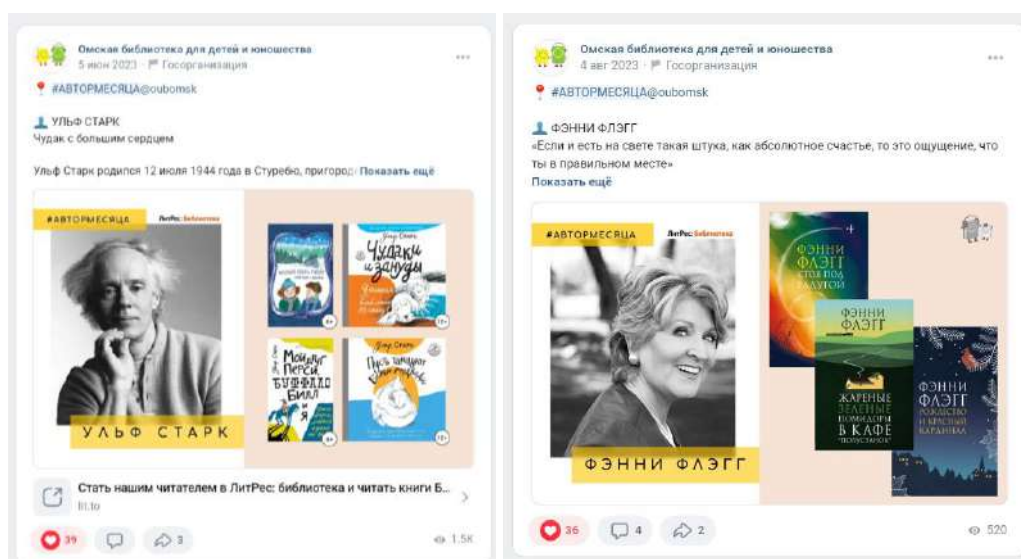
Омская библиотека для детей и юношества
5 июн 2023 · Госорганизация

#АВТОРМЕСЯЦА@oubomsk

УЛЬФ СТАРК
Чудак с большим сердцем

Ульф Старк родился 12 июля 1944 года в Стуребю, пригород Показать ещё

#АВТОРМЕСЯЦА ЛитРес: Библиотека

УЛЬФ СТАРК

Чудаки и зануды

Мой друг Перси, Буффало Билл и я

Стать нашим читателем в ЛитРес: библиотека и читать книги Б...
lit.to

39 3 1.5K

Омская библиотека для детей и юношества
4 авг 2023 · Госорганизация

#АВТОРМЕСЯЦА@oubomsk

ФЭННИ ФЛЭГГ
«Если и есть на свете такая штука, как абсолютное счастье, то это ощущение, что ты в правильном месте»
Показать ещё

#АВТОРМЕСЯЦА ЛитРес: Библиотека

ФЭННИ ФЛЭГГ
Стоя под радугой

ФЭННИ ФЛЭГГ
Жареные зеленые помидоры в кафе «Полустанок»

ФЭННИ ФЛЭГГ
Рождество и красный кардинал

ФЭННИ ФЛЭГГ

36 4 2 520